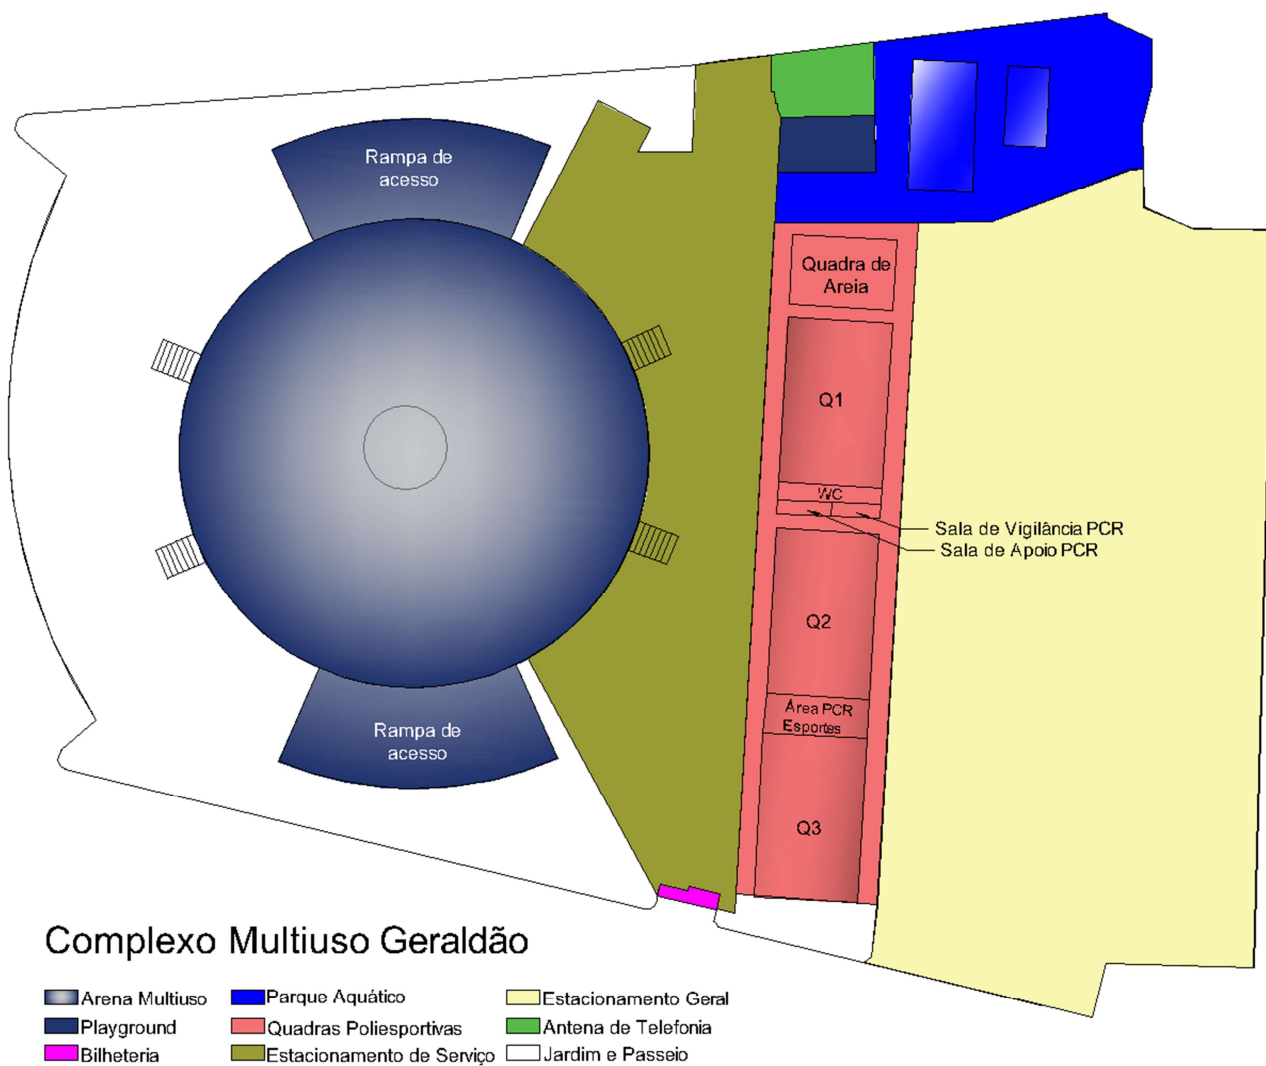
Rampa de acesso

Quadra de Areia

Q1

WC

Sala de Vigilância PCR

Sala de Apoio PCR

Q2

Área PCR Esportes

Q3

Rampa de acesso

Complexo Multiuso Geraldão

Arena Multiuso
Playground
Bilheteria
Parque Aquático
Quadras Poliesportivas
Estacionamento de Serviço
Estacionamento Geral
Antena de Telefonia
Jardim e Passeio